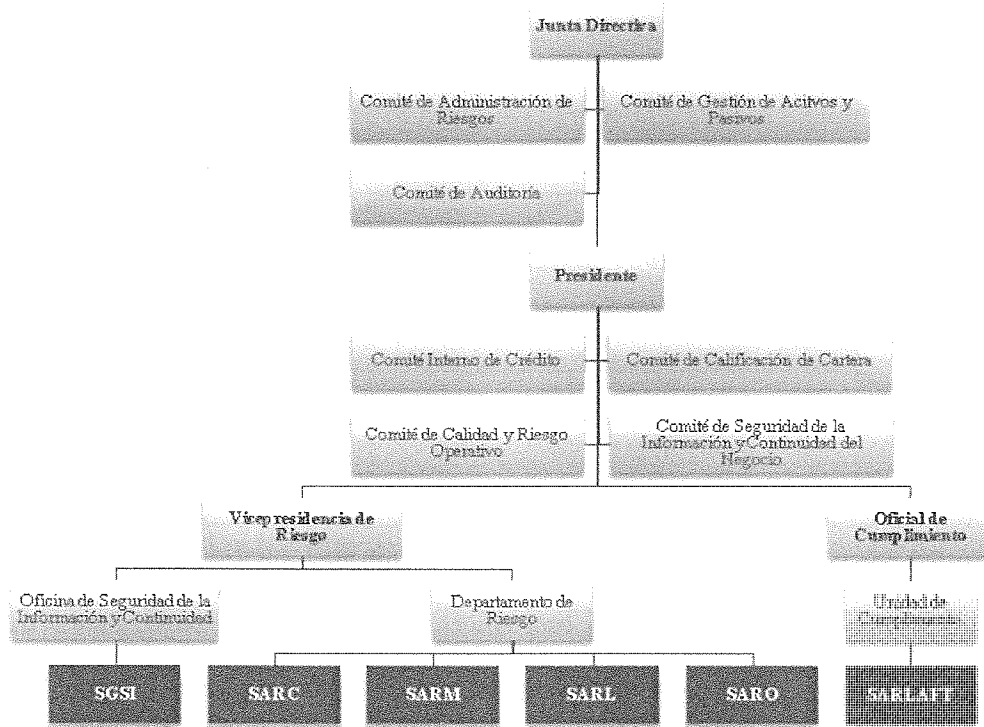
Junta Directiva

Comité de Administración de Riesgos

Comité de Gestión de Acitvos y Pasivos

Comité de Auditoria

Presidente

Comité Interno de Crédito

Comité de Calificación de Cartera

Comité de Calidad y Riesgo Operativo

Comité de Seguridad de la Información y Continuidad del Negocio

Vicepresidencia de Riesgo

Oficial de Cumplimiento

Oficina de Seguridad de la Información y Continuidad

Departamento de Riesgo

Unidad de Cumplimiento

SGSI

SARC

SARM

SARL

SARO

SARLAFT